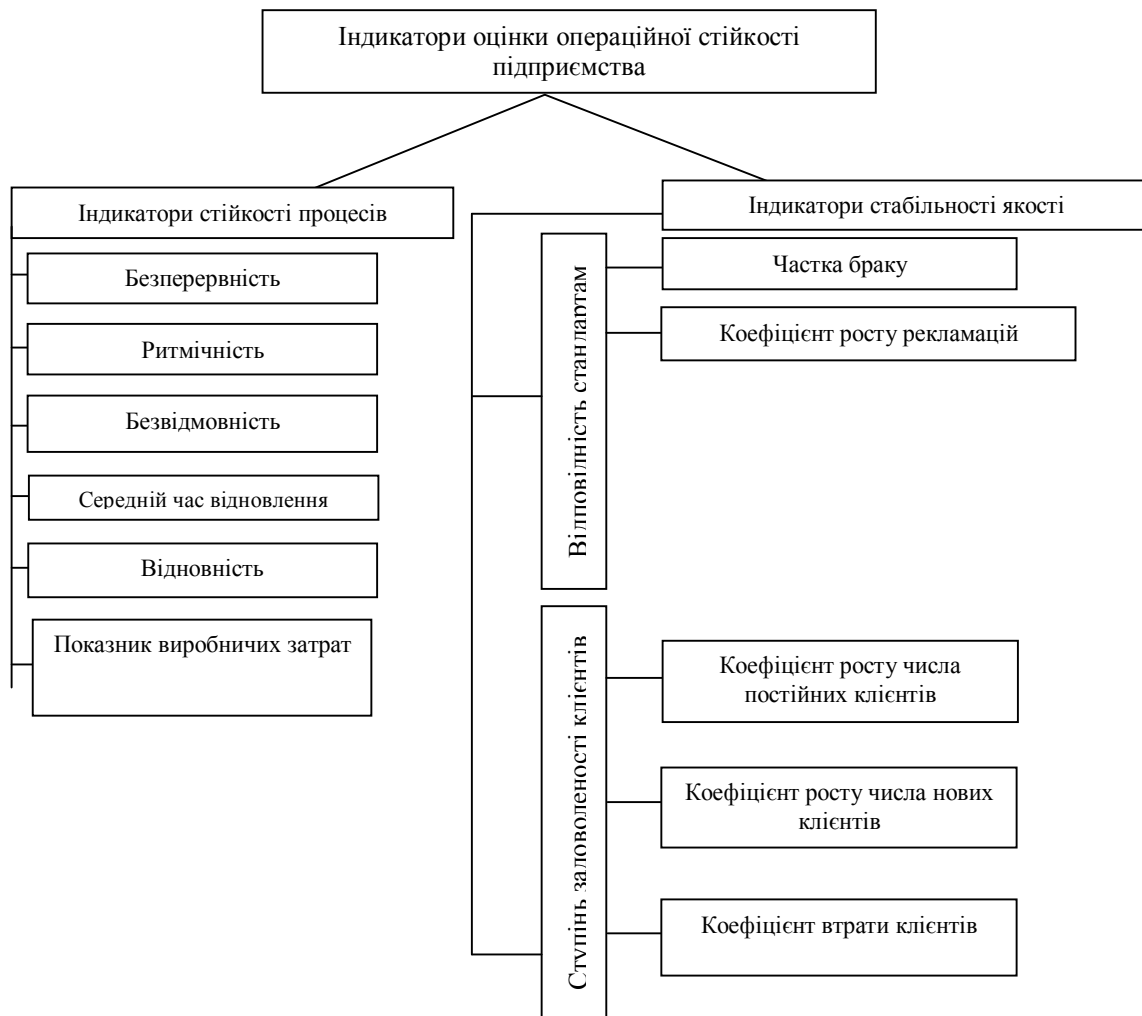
Індикатори оцінки операційної стійкості підприємства

Індикатори стійкості процесів

Безперервність

Ритмічність

Безвідмовність

Середній час відновлення

Відновність

Показник виробничих затрат

Індикатори стабільності якості

Відповідність стандартам

Частка браку

Коефіцієнт росту рекламацій

Ступінь задоволеності клієнтів

Коефіцієнт росту числа постійних клієнтів

Коефіцієнт росту числа нових клієнтів

Коефіцієнт втрати клієнтів